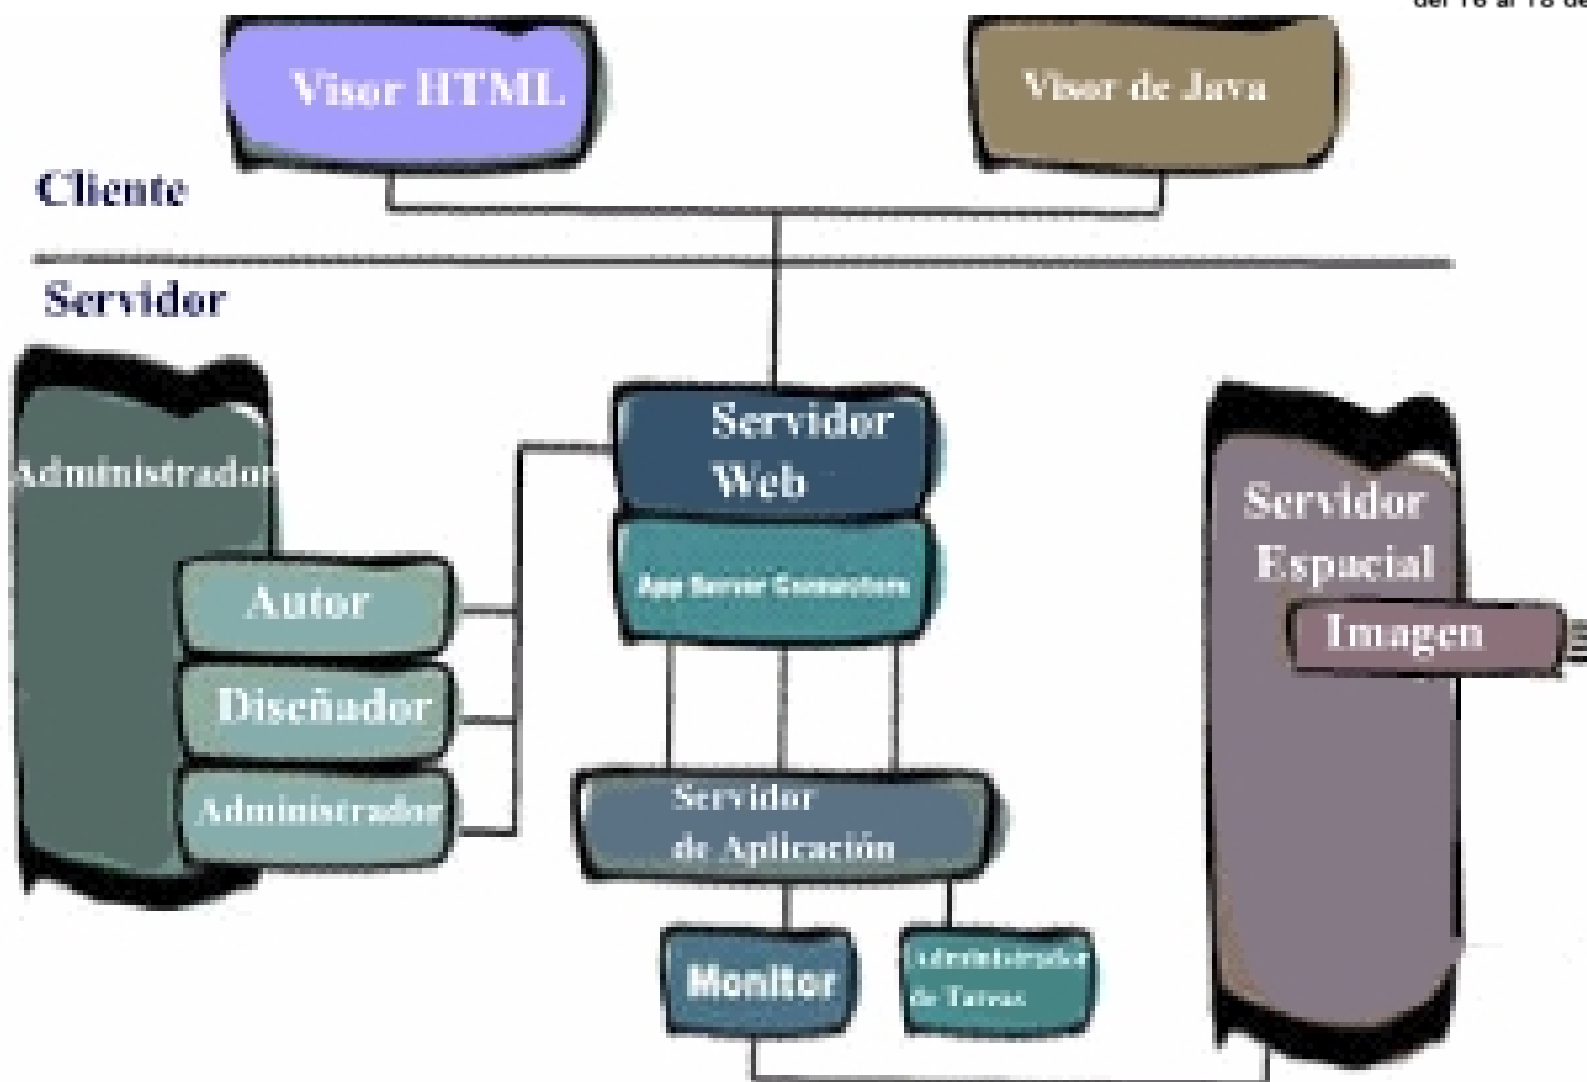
del 16 al 18 de

Visor HTML

Visor de Java

Cliente

Servidor

Administrador

Autor

Diseñador

Administrador

Servidor Web

App Server Connectors

Servidor de Aplicación

Monitor

Administrador de Tareas

Servidor Espacial

Imagen